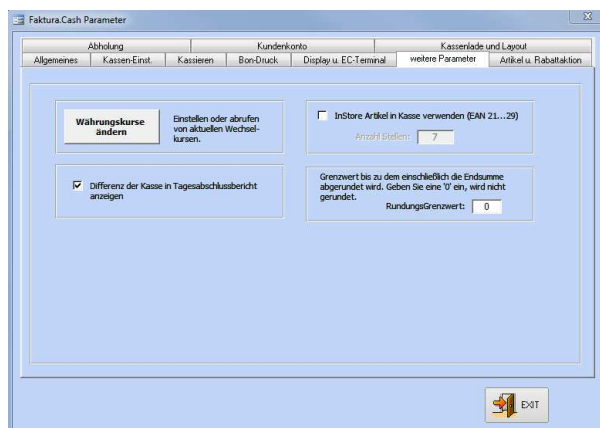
Faktura.Cash Parameter

Abholung | Kundenkonto | Kassenlade und Layout

Allgemeines | Kassen-Einst. | Kassieren | Bon-Druck | Display u. EC-Terminal | weitere Parameter | Artikel u. Rabattaktion

Währungskurse ändern

Einstellen oder abrufen von aktuellen Wechselkursen.

InStore Artikel in Kasse verwenden (EAN 21...29)

Anzahl Stellen: 7

Differenz der Kasse in Tagesabschlussbericht anzeigen

Grenzwert bis zu dem einschließlich die Endsumme abgerundet wird. Geben Sie eine '0' ein, wird nicht gerundet.

RundungsGrenzwert: 0

EXIT